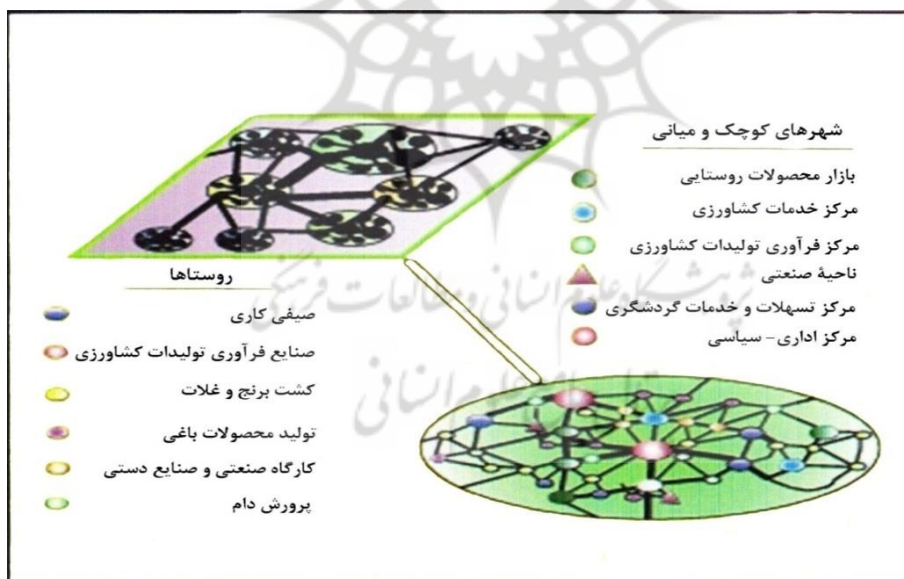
شهرهای کوچک و میانی

بازار محصولات روستایی
مرکز خدمات کشاورزی
مرکز فرآوری تولیدات کشاورزی
ناحیهٔ صنعتی
مرکز تسهلات و خدمات گردشگری
مرکز اداری– سیاسی

روستاها

صیفی کاری
صنایع فرآوری تولیدات کشاورزی
کشت برنج و غلات
تولید محصولات باغی
کارگاه صنعتی و صنایع دستی
پرورش دام

پژوهشگاه علوم انسانی و مطالعات فرهنگی
پرتال جامع علوم انسانی